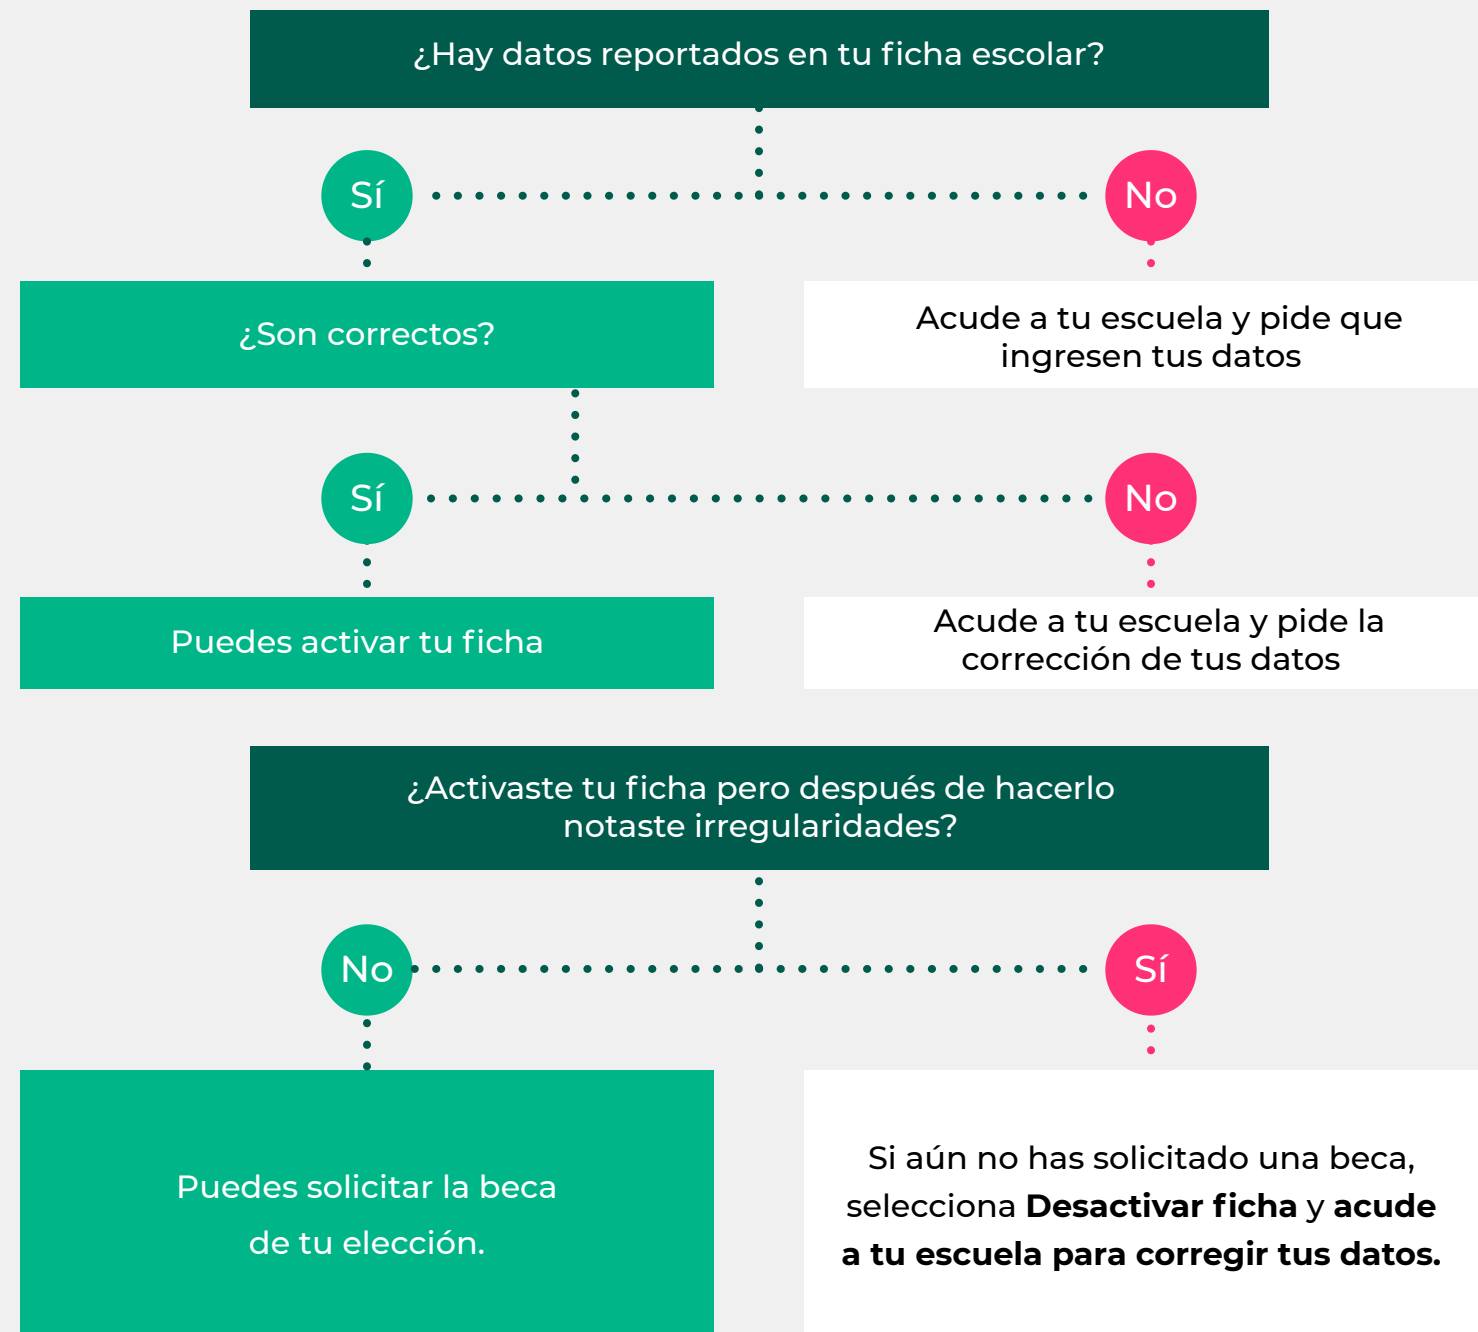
¿Hay datos reportados en tu ficha escolar?

Sí

No

¿Son correctos?

Acude a tu escuela y pide que ingresen tus datos

Sí

No

Puedes activar tu ficha

Acude a tu escuela y pide la corrección de tus datos

¿Activaste tu ficha pero después de hacerlo notaste irregularidades?

No

Sí

Puedes solicitar la beca de tu elección.

Si aún no has solicitado una beca, selecciona **Desactivar ficha** y **acude a tu escuela para corregir tus datos.**